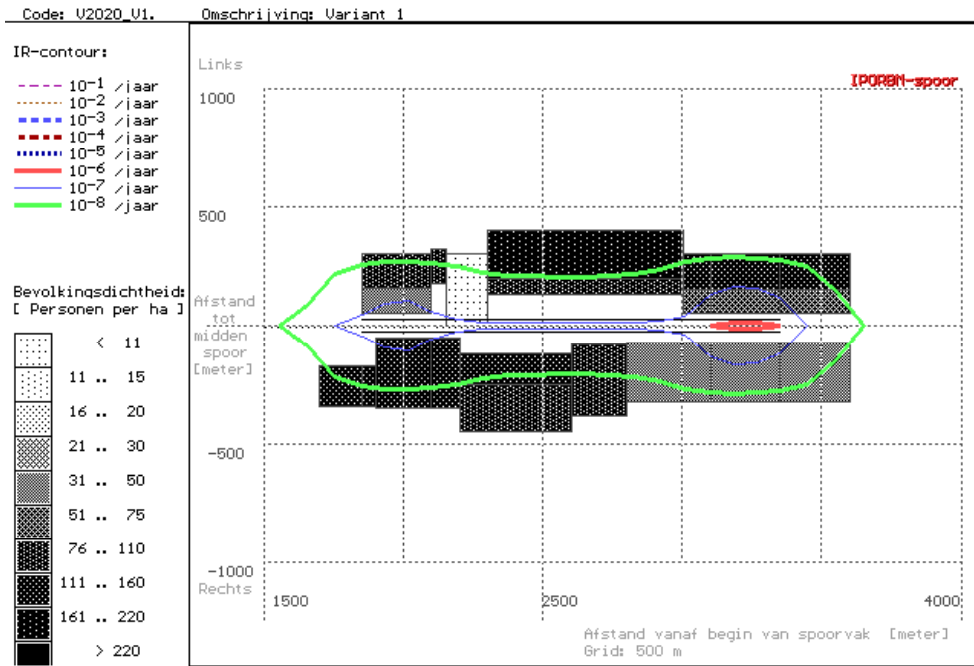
Code: V2020_V1. Omschrijving: Variant 1

IR-contour:

$10^{-1}$ /jaar
$10^{-2}$ /jaar
$10^{-3}$ /jaar
$10^{-4}$ /jaar
$10^{-5}$ /jaar
$10^{-6}$ /jaar
$10^{-7}$ /jaar
$10^{-8}$ /jaar

Bevolkingsdichtheid:
[ Personen per ha ]

| | < 11 |
|---|---|
| | 11 .. 15 |
| | 16 .. 20 |
| | 21 .. 30 |
| | 31 .. 50 |
| | 51 .. 75 |
| | 76 .. 110 |
| | 111 .. 160 |
| | 161 .. 220 |
| | > 220 |

Links

IPORBM-spoor

1000

500

Afstand tot midden spoor [meter]

−500

−1000
Rechts

1500

2500

4000

Afstand vanaf begin van spoorvak [meter]
Grid: 500 m